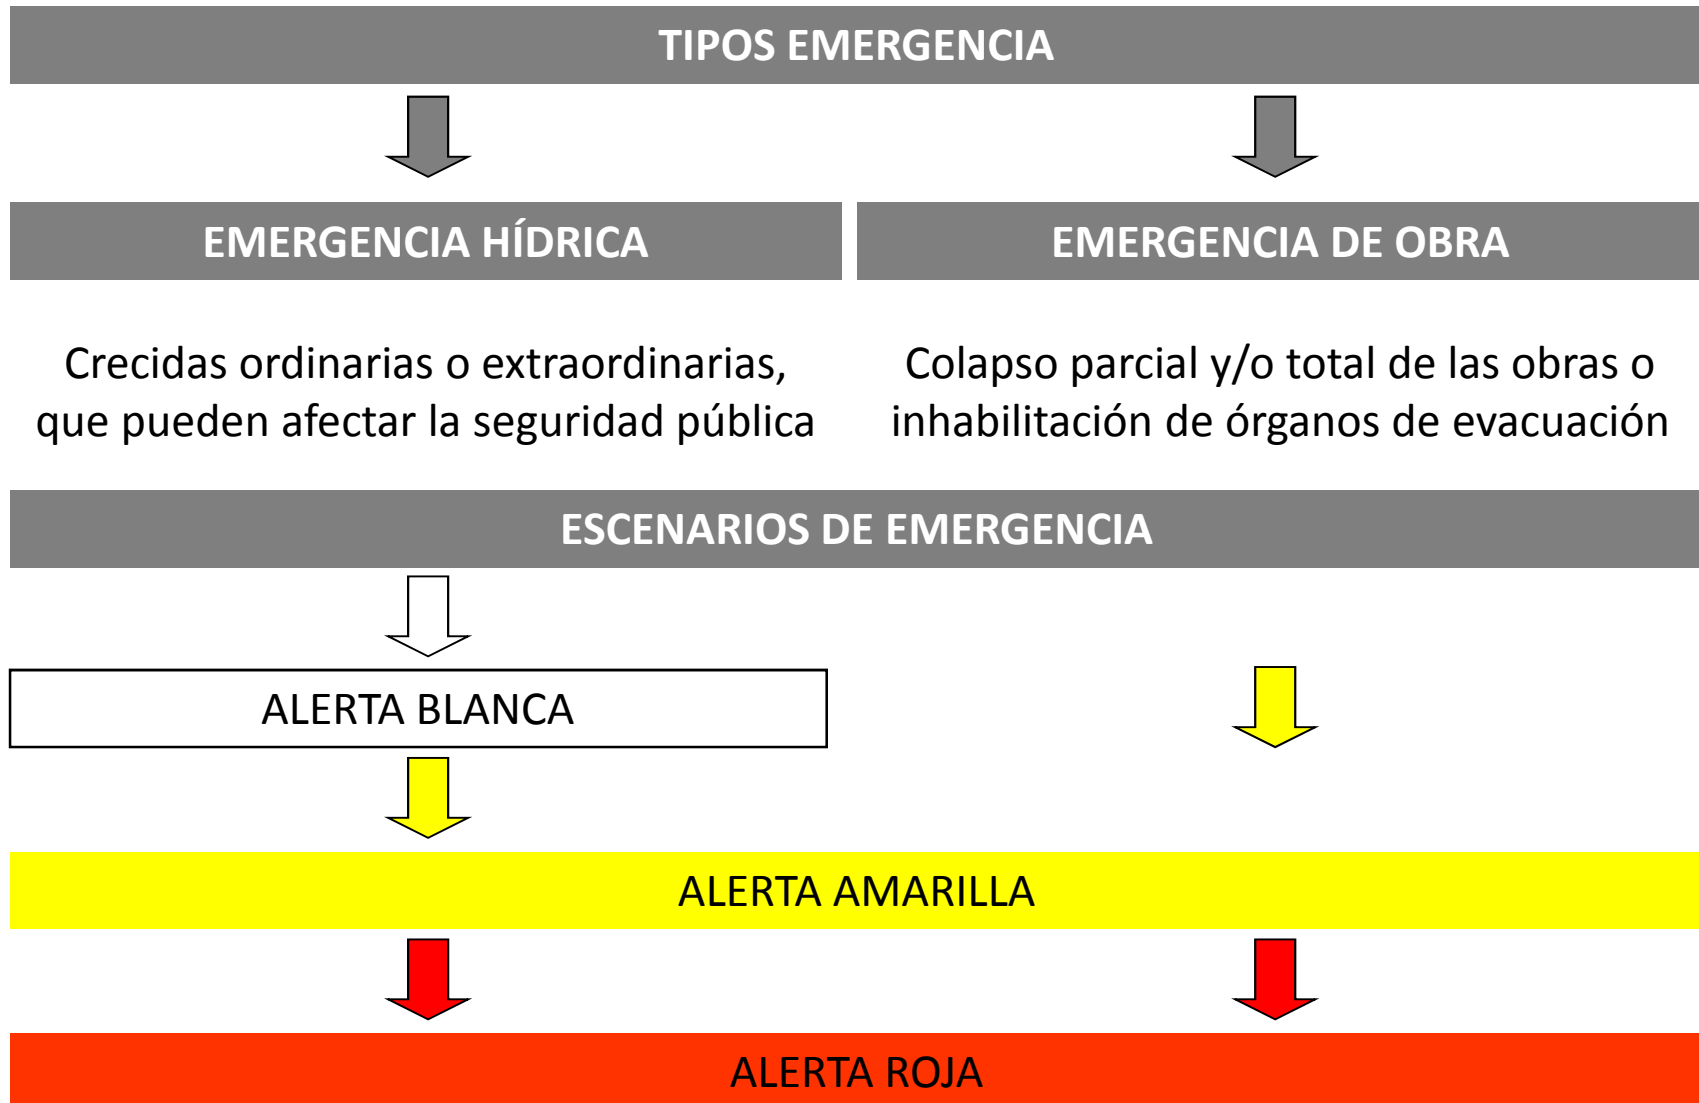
TIPOS EMERGENCIA

EMERGENCIA HÍDRICA

EMERGENCIA DE OBRA

Crecidas ordinarias o extraordinarias, que pueden afectar la seguridad pública

Colapso parcial y/o total de las obras o inhabilitación de órganos de evacuación

ESCENARIOS DE EMERGENCIA

ALERTA BLANCA

ALERTA AMARILLA

ALERTA ROJA